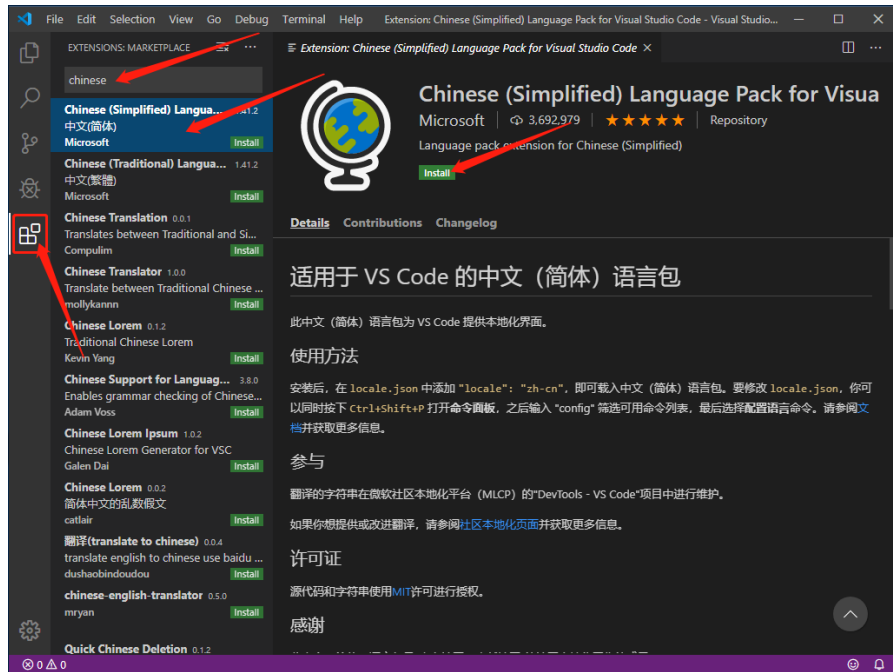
File Edit Selection View Go Debug Terminal Help Extension: Chinese (Simplified) Language Pack for Visual Studio Code - Visual Studio...

EXTENSIONS: MARKETPLACE

chinese

Chinese (Simplified) Langua... 1.41.2
中文(简体)
Microsoft Install

Chinese (Traditional) Langua... 1.41.2
中文(繁體)
Microsoft Install

Chinese Translation 0.0.1
Translates between Traditional and Si...
Compulim Install

Chinese Translator 1.0.0
Translate between Traditional Chinese ...
mollykannn Install

Chinese Lorem 0.1.2
Traditional Chinese Lorem
Kevin Yang Install

Chinese Support for Languag... 3.8.0
Enables grammar checking of Chinese...
Adam Voss Install

Chinese Lorem Ipsum 1.0.2
Chinese Lorem Generator for VSC
Galen Dai Install

Chinese Lorem 0.0.2
简体中文的乱数假文
catlair Install

翻译(translate to chinese) 0.0.4
translate english to chinese use baidu ...
dushaobindoudou Install

chinese-english-translator 0.5.0
mryan Install

Quick Chinese Deletion 0.1.2

Extension: Chinese (Simplified) Language Pack for Visual Studio Code ×

Chinese (Simplified) Language Pack for Visua
Microsoft | 3,692,979 | ★★★★★ | Repository
Language pack extension for Chinese (Simplified)
Install

Details Contributions Changelog

适用于 VS Code 的中文（简体）语言包

此中文（简体）语言包为 VS Code 提供本地化界面。

使用方法

安装后，在 locale.json 中添加 "locale": "zh-cn"，即可载入中文（简体）语言包。要修改 locale.json，你可以同时按下 Ctrl+Shift+P 打开命令面板，之后输入 "config" 筛选可用命令列表，最后选择配置语言命令。请参阅文档并获取更多信息。

参与

翻译的字符串在微软社区本地化平台（MLCP）的"DevTools - VS Code"项目中进行维护。

如果你想提供或改进翻译，请参阅社区本地化页面并获取更多信息。

许可证

源代码和字符串使用MIT许可进行授权。

感谢

⊗0 ⚠0